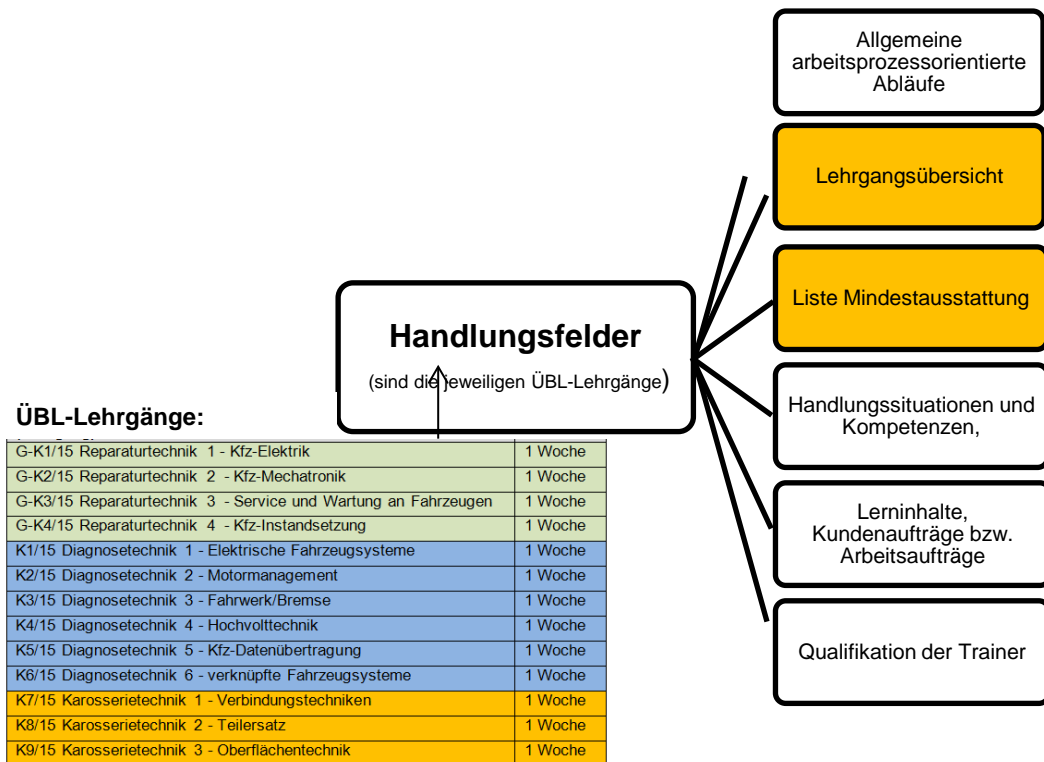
Allgemeine arbeitsprozessorientierte Abläufe

Lehrgangsübersicht

Liste Mindestausstattung

Handlungssituationen und Kompetenzen,

Lerninhalte, Kundenaufträge bzw. Arbeitsaufträge

Qualifikation der Trainer

Handlungsfelder

(sind die jeweiligen ÜBL-Lehrgänge)

ÜBL-Lehrgänge:

| | |
|---|---|
| G-K1/15 Reparaturtechnik 1 - Kfz-Elektrik | 1 Woche |
| G-K2/15 Reparaturtechnik 2 - Kfz-Mechatronik | 1 Woche |
| G-K3/15 Reparaturtechnik 3 - Service und Wartung an Fahrzeugen | 1 Woche |
| G-K4/15 Reparaturtechnik 4 - Kfz-Instandsetzung | 1 Woche |
| K1/15 Diagnosetechnik 1 - Elektrische Fahrzeugsysteme | 1 Woche |
| K2/15 Diagnosetechnik 2 - Motormanagement | 1 Woche |
| K3/15 Diagnosetechnik 3 - Fahrwerk/Bremse | 1 Woche |
| K4/15 Diagnosetechnik 4 - Hochvolttechnik | 1 Woche |
| K5/15 Diagnosetechnik 5 - Kfz-Datenübertragung | 1 Woche |
| K6/15 Diagnosetechnik 6 - verknüpfte Fahrzeugsysteme | 1 Woche |
| K7/15 Karosserietechnik 1 - Verbindungstechniken | 1 Woche |
| K8/15 Karosserietechnik 2 - Teilersatz | 1 Woche |
| K9/15 Karosserietechnik 3 - Oberflächentechnik | 1 Woche |